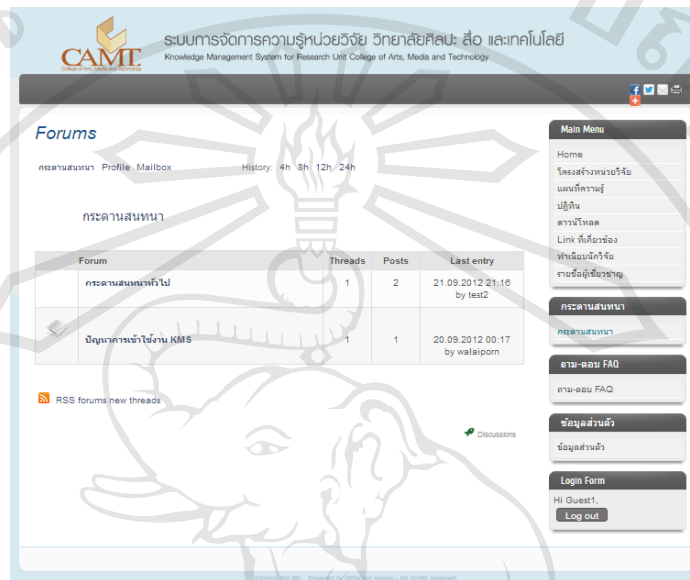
CAMT
College of Arts, Media and Technology

ระบบการจัดการความรู้หน่วยวิจัย วิทยาลัยศิลปะ สื่อ และเทคโนโลยี
Knowledge Management System for Research Unit College of Arts, Media and Technology

Forums

กระดานสนทนา Profile Mailbox

History: 4h 8h 12h 24h

กระดานสนทนา

| | Forum | Threads | Posts | Last entry |
|---|---|---|---|---|
| | กระดานสนทนาทั่วไป | 1 | 2 | 21.09.2012 21:16 by test2 |
| | ปัญหาการเข้าใช้งาน KMS | 1 | 1 | 20.09.2012 00:17 by walaiporn |

RSS forums new threads

Discussions

Main Menu
Home
โครงสร้างหน่วยวิจัย
แผนที่ความรู้
ปฏิทิน
ดาวน์โหลด
Link ที่เกี่ยวข้อง
ทำเนียบนักวิจัย
รายชื่อผู้เชี่ยวชาญ

กระดานสนทนา
กระดานสนทนา

ถาม-ตอบ FAQ
ถาม-ตอบ FAQ

ข้อมูลส่วนตัว
ข้อมูลส่วนตัว

Login Form
Hi Guest1,
Log out

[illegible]